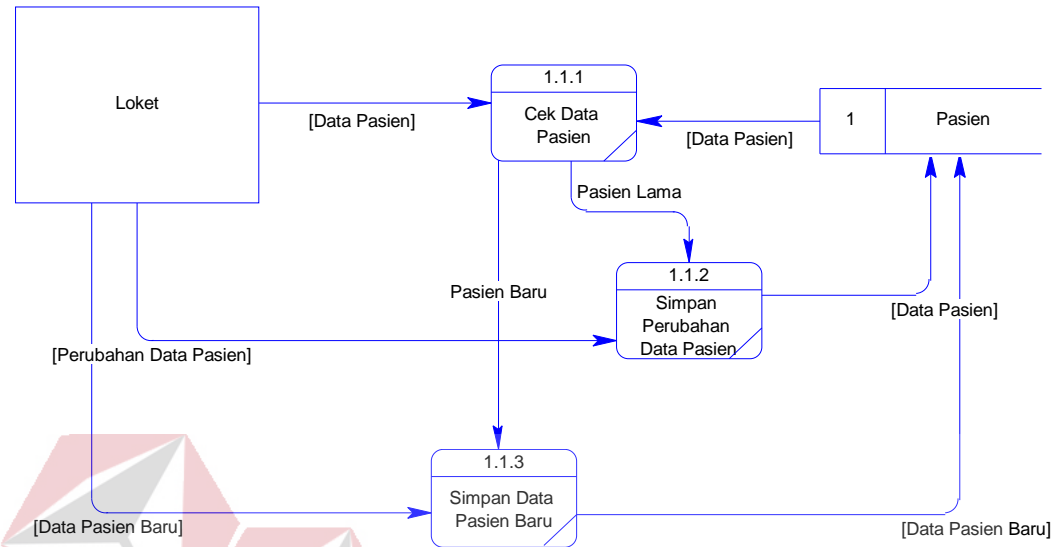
Loket

[Data Pasien]

1.1.1
Cek Data Pasien

[Data Pasien]

1
Pasien

Pasien Lama

1.1.2
Simpan Perubahan Data Pasien

Pasien Baru

[Data Pasien]

[Perubahan Data Pasien]

1.1.3
Simpan Data Pasien Baru

[Data Pasien Baru]

[Data Pasien Baru]